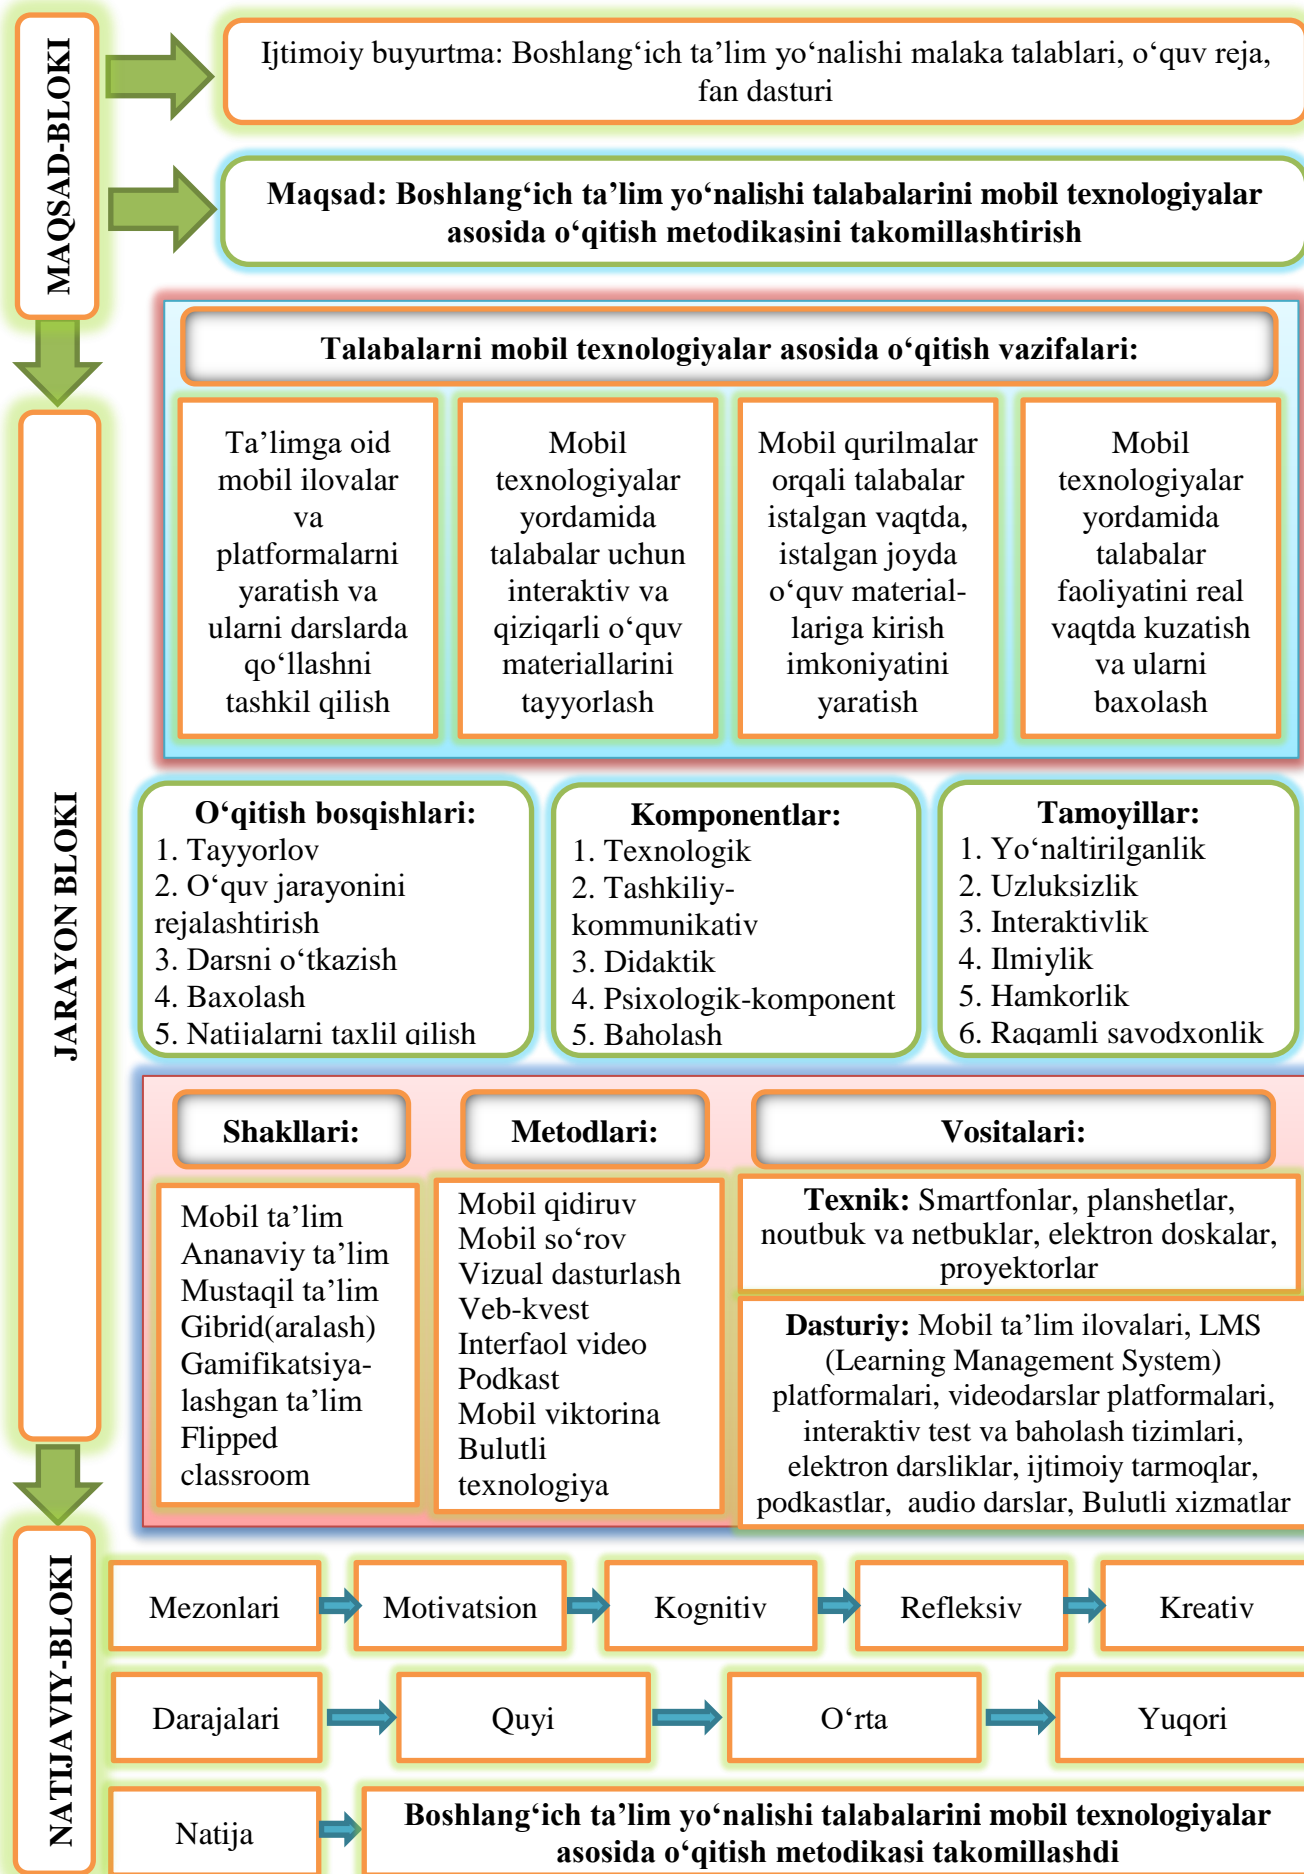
MAQSAD-BLOKI

Ijtimoiy buyurtma: Boshlang‘ich ta’lim yo‘nalishi malaka talablari, o‘quv reja, fan dasturi

Maqsad: Boshlang‘ich ta’lim yo‘nalishi talabalarini mobil texnologiyalar asosida o‘qitish metodikasini takomillashtirish

JARAYON BLOKI

Talabalarni mobil texnologiyalar asosida o‘qitish vazifalari:

Ta’limga oid mobil ilovalar va platformalarni yaratish va ularni darslarda qo‘llashni tashkil qilish

Mobil texnologiyalar yordamida talabalar uchun interaktiv va qiziqarli o‘quv materiallarini tayyorlash

Mobil qurilmalar orqali talabalar istalgan vaqtda, istalgan joyda o‘quv materiallariga kirish imkoniyatini yaratish

Mobil texnologiyalar yordamida talabalar faoliyatini real vaqtda kuzatish va ularni baxolash

O‘qitish bosqishlari:
1. Tayyorlov
2. O‘quv jarayonini rejalashtirish
3. Darsni o‘tkazish
4. Baxolash
5. Natijalarni taxlil qilish

Komponentlar:
1. Texnologik
2. Tashkiliy-kommunikativ
3. Didaktik
4. Psixologik-komponent
5. Baholash

Tamoyillar:
1. Yo‘naltirilganlik
2. Uzluksizlik
3. Interaktivlik
4. Ilmiylik
5. Hamkorlik
6. Raqamli savodxonlik

Shakllari:
Mobil ta’lim
Ananaviy ta’lim
Mustaqil ta’lim
Gibrid(aralash)
Gamifikatsiyalashgan ta’lim
Flipped classroom

Metodlari:
Mobil qidiruv
Mobil so‘rov
Vizual dasturlash
Veb-kvest
Interfaol video
Podkast
Mobil viktorina
Bulutli texnologiya

Vositalari:
Texnik: Smartfonlar, planshetlar, noutbuk va netbuklar, elektron doskalar, proyektorlar
Dasturiy: Mobil ta’lim ilovalari, LMS (Learning Management System) platformalari, videodarslar platformalari, interaktiv test va baholash tizimlari, elektron darsliklar, ijtimoiy tarmoqlar, podkastlar, audio darslar, Bulutli xizmatlar

NATIJAVIY-BLOKI

Mezonlari
Motivatsion
Kognitiv
Refleksiv
Kreativ

Darajalari
Quyi
O‘rta
Yuqori

Natija
Boshlang‘ich ta’lim yo‘nalishi talabalarini mobil texnologiyalar asosida o‘qitish metodikasi takomillashdi